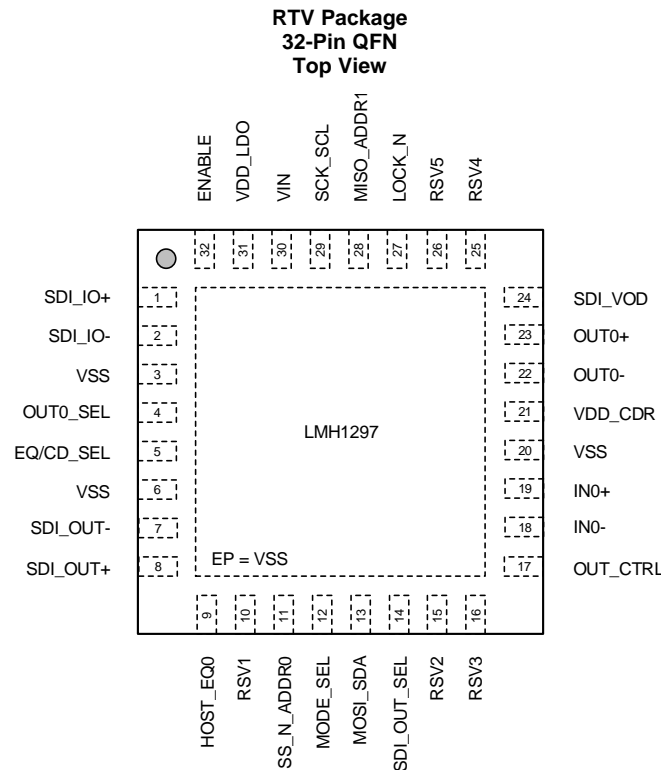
RTV Package
32-Pin QFN
Top View

ENABLE
VDD_LDO
VIN
SCK_SCL
MISO_ADDR1
LOCK_N
RSV5
RSV4

32
31
30
29
28
27
26
25

SDI_IO+ 1
SDI_IO- 2
VSS 3
OUT0_SEL 4
EQ/CD_SEL 5
VSS 6
SDI_OUT- 7
SDI_OUT+ 8

LMH1297

EP = VSS

24 SDI_VOD
23 OUT0+
22 OUT0-
21 VDD_CDR
20 VSS
19 IN0+
18 IN0-
17 OUT_CTRL

9
10
11
12
13
14
15
16

HOST_EQ0
RSV1
SS_N_ADDR0
MODE_SEL
MOSI_SDA
SDI_OUT_SEL
RSV2
RSV3